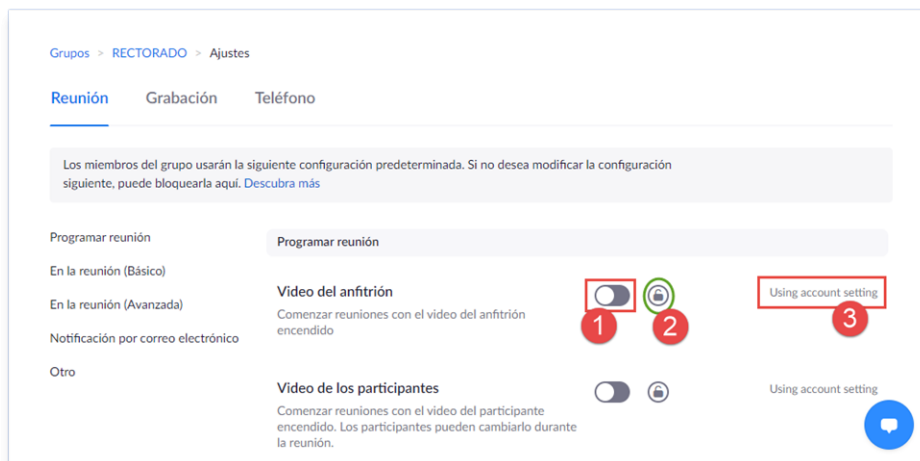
Grupos > RECTORADO > Ajustes

Reunión Grabación Teléfono

Los miembros del grupo usarán la siguiente configuración predeterminada. Si no desea modificar la configuración siguiente, puede bloquearla aquí. Descubra más

Programar reunión
En la reunión (Básico)
En la reunión (Avanzada)
Notificación por correo electrónico
Otro

Programar reunión

Video del anfitrión
Comenzar reuniones con el video del anfitrión encendido

1 2

Using account setting
3

Video de los participantes
Comenzar reuniones con el video del participante encendido. Los participantes pueden cambiarlo durante la reunión.

Using account setting